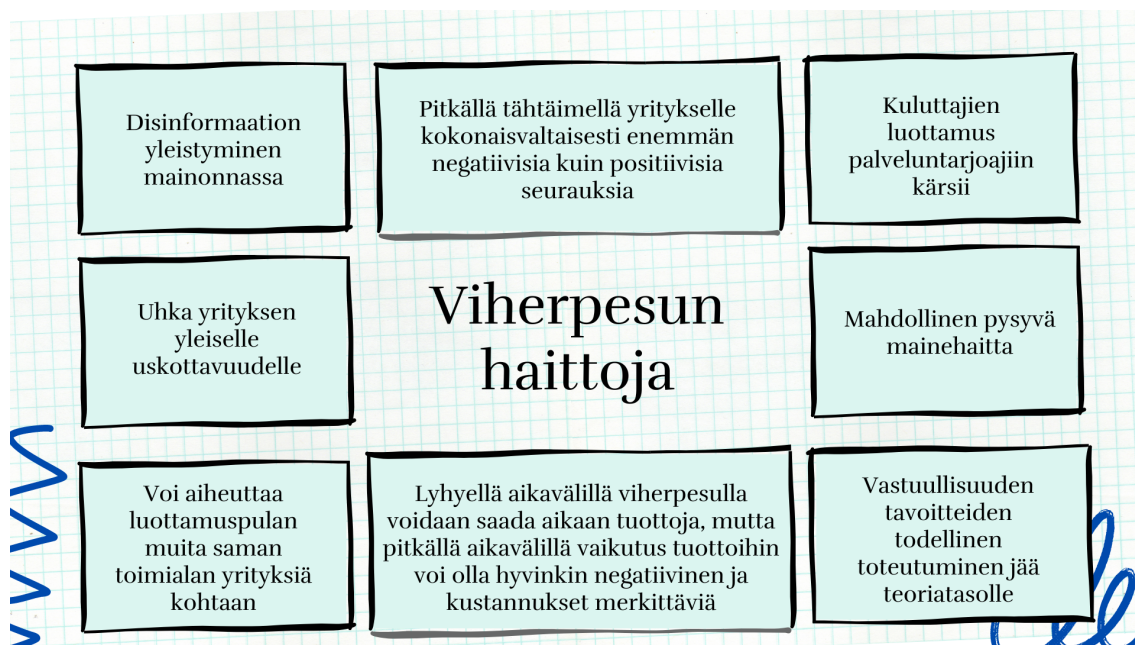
Disinformaation yleistyminen mainonnassa

Pitkällä tähtäimellä yritykselle kokonaisvaltaisesti enemmän negatiivisia kuin positiivisia seurauksia

Kuluttajien luottamus palveluntarjoajiin kärsii

Uhka yrityksen yleiselle uskottavuudelle

Viherpesun haittoja

Mahdollinen pysyvä mainehaitta

Voi aiheuttaa luottamuspulan muita saman toimialan yrityksiä kohtaan

Lyhyellä aikavälillä viherpesulla voidaan saada aikaan tuottoja, mutta pitkällä aikavälillä vaikutus tuottoihin voi olla hyvinkin negatiivinen ja kustannukset merkittäviä

Vastuullisuuden tavoitteiden todellinen toteutuminen jää teoriatasolle